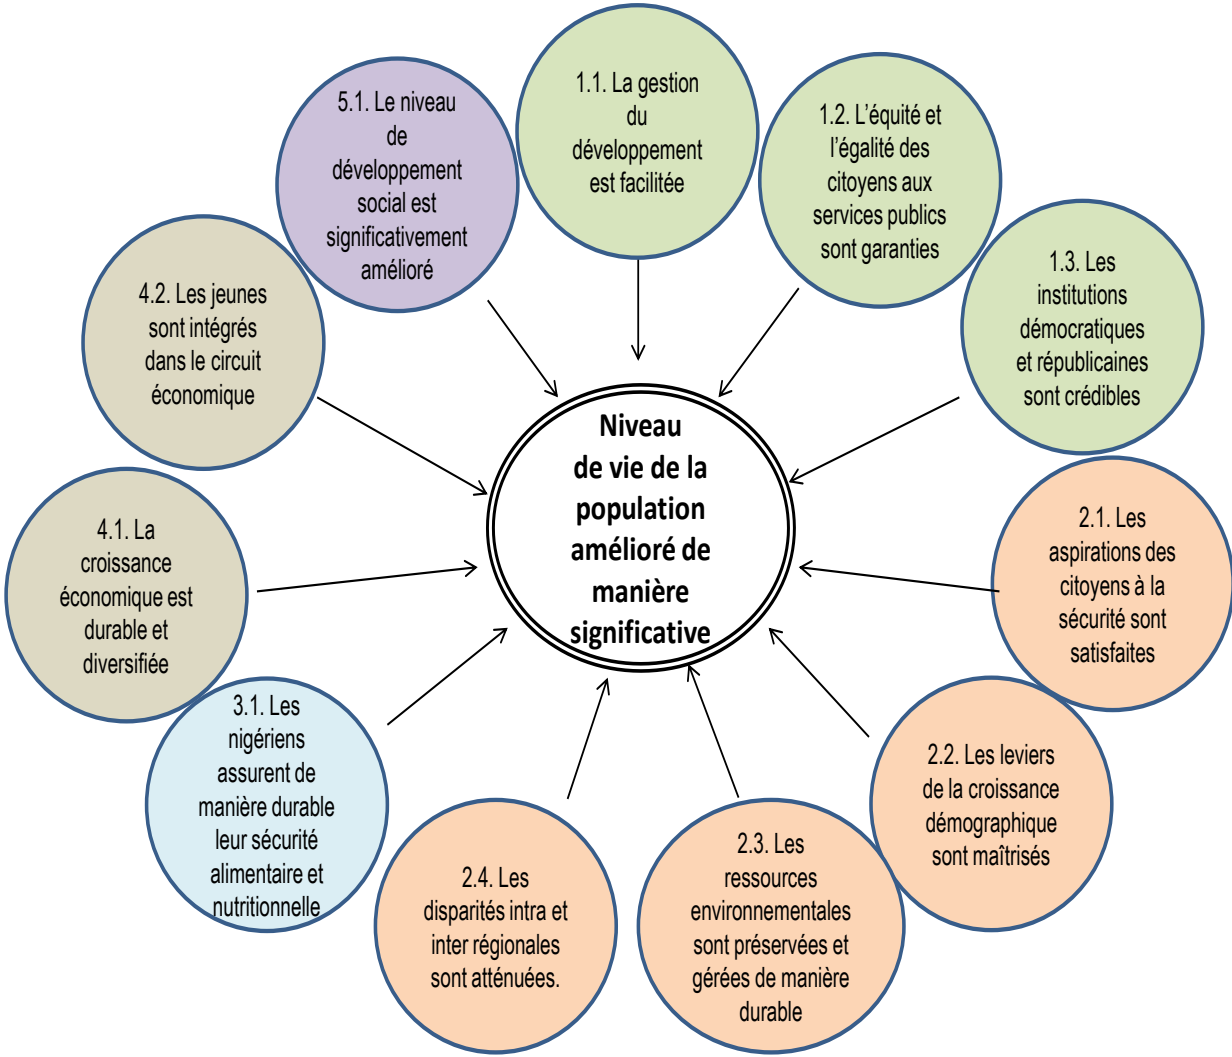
1.1. La gestion du développement est facilitée

1.2. L'équité et l'égalité des citoyens aux services publics sont garanties

1.3. Les institutions démocratiques et républicaines sont crédibles

2.1. Les aspirations des citoyens à la sécurité sont satisfaites

2.2. Les leviers de la croissance démographique sont maîtrisés

2.3. Les ressources environnementales sont préservées et gérées de manière durable

2.4. Les disparités intra et inter régionales sont atténuées.

3.1. Les nigériens assurent de manière durable leur sécurité alimentaire et nutritionnelle

4.1. La croissance économique est durable et diversifiée

4.2. Les jeunes sont intégrés dans le circuit économique

5.1. Le niveau de développement social est significativement amélioré

Niveau de vie de la population amélioré de manière significative